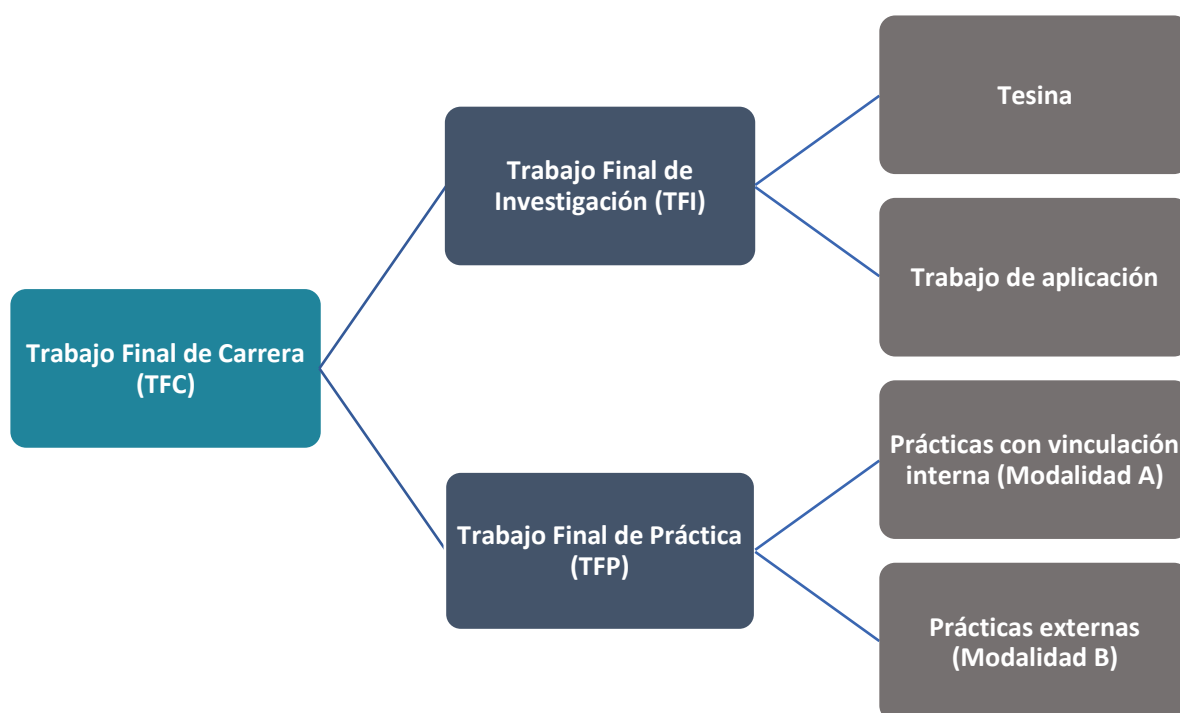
Trabajo Final de Carrera (TFC)

Trabajo Final de Investigación (TFI)

Tesina

Trabajo de aplicación

Trabajo Final de Práctica (TFP)

Prácticas con vinculación interna (Modalidad A)

Prácticas externas (Modalidad B)